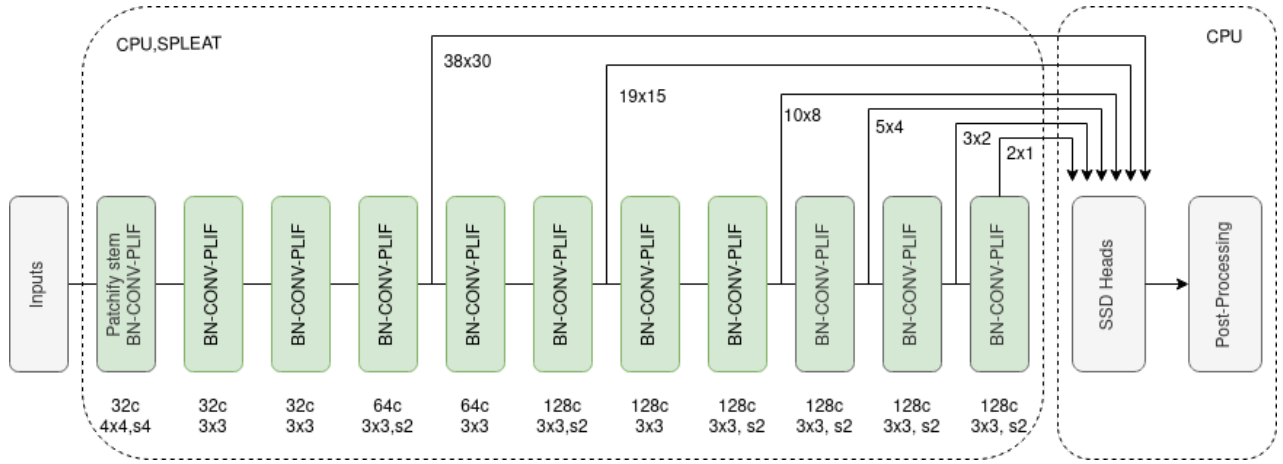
CPU,SPLEAT

CPU

38x30

19x15

10x8

5x4

3x2

2x1

Inputs

Patchify stem BN-CONV-PLIF

BN-CONV-PLIF

BN-CONV-PLIF

BN-CONV-PLIF

BN-CONV-PLIF

BN-CONV-PLIF

BN-CONV-PLIF

BN-CONV-PLIF

BN-CONV-PLIF

BN-CONV-PLIF

BN-CONV-PLIF

SSD Heads

Post-Processing

32c 4x4,s4

32c 3x3

32c 3x3

64c 3x3,s2

64c 3x3

128c 3x3,s2

128c 3x3

128c 3x3, s2

128c 3x3, s2

128c 3x3, s2

128c 3x3, s2